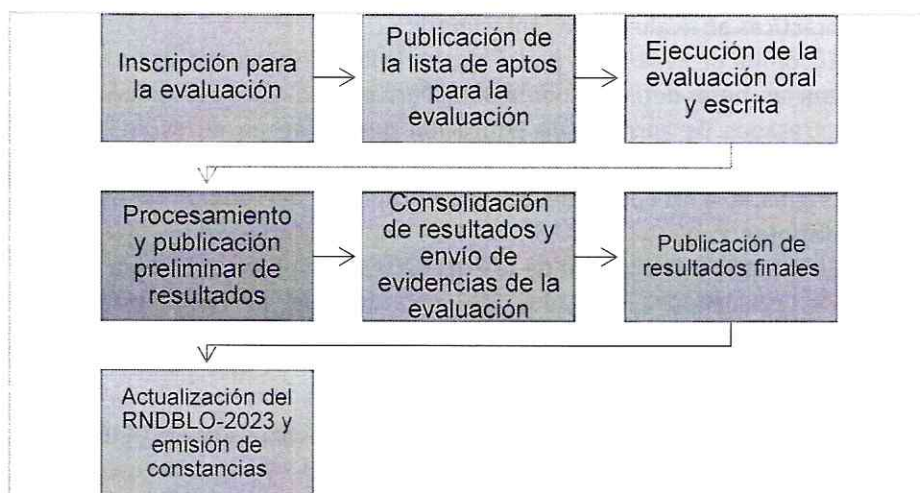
Inscripción para la evaluación

Publicación de la lista de aptos para la evaluación

Ejecución de la evaluación oral y escrita

Procesamiento y publicación preliminar de resultados

Consolidación de resultados y envío de evidencias de la evaluación

Publicación de resultados finales

Actualización del RNDBLO-2023 y emisión de constancias